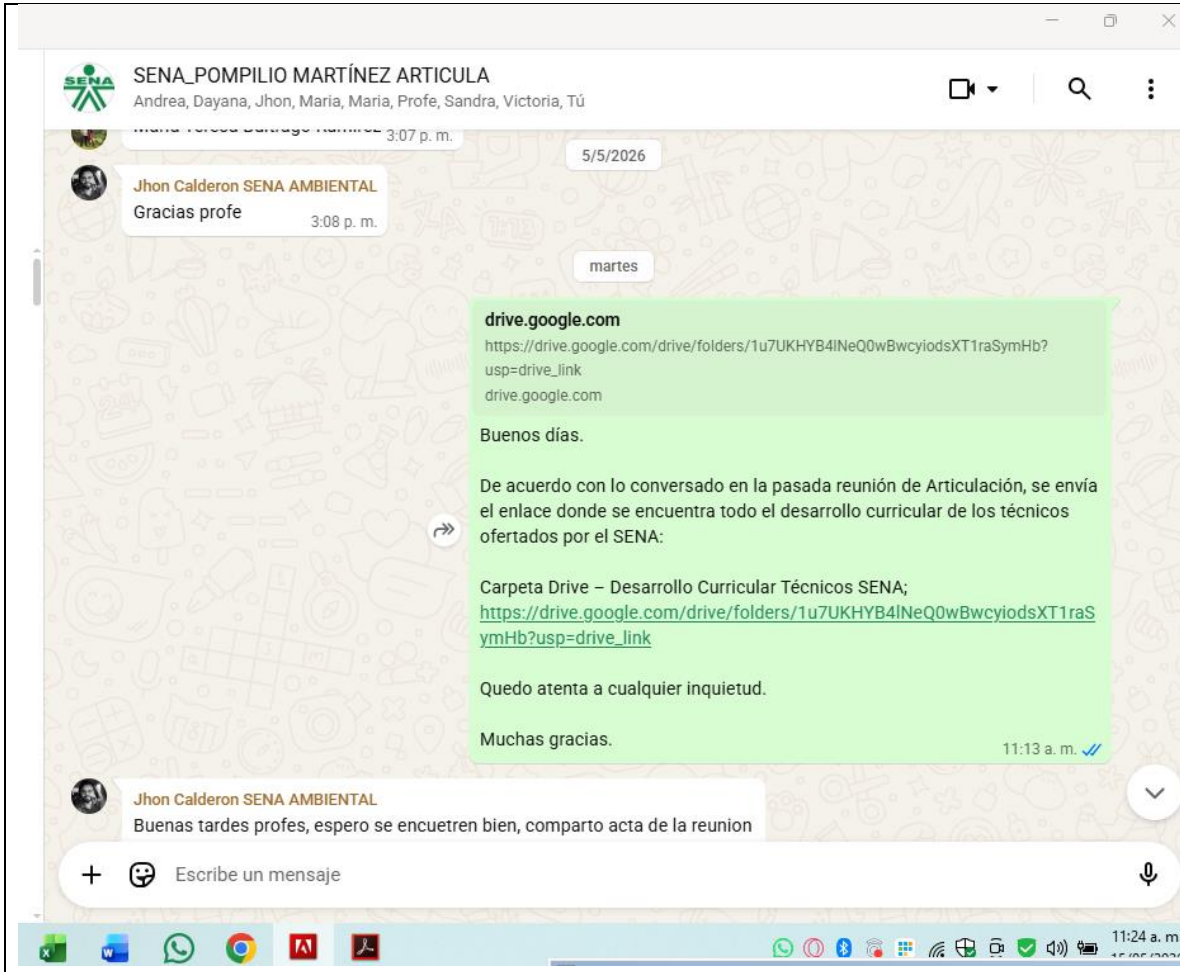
SENA

SENA_POMPILIO MARTÍNEZ ARTICULA
Andrea, Dayana, Jhon, Maria, Maria, Profe, Sandra, Victoria, Tú

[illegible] 3:07 p. m.

5/5/2026

Jhon Calderon SENA AMBIENTAL
Gracias profe 3:08 p. m.

martes

drive.google.com
https://drive.google.com/drive/folders/1u7UKHYB4lNeQ0wBwcyiodsXT1raSymHb?usp=drive_link
drive.google.com

Buenos días.

De acuerdo con lo conversado en la pasada reunión de Articulación, se envía el enlace donde se encuentra todo el desarrollo curricular de los técnicos ofertados por el SENA:

Carpeta Drive – Desarrollo Curricular Técnicos SENA;
https://drive.google.com/drive/folders/1u7UKHYB4lNeQ0wBwcyiodsXT1raSymHb?usp=drive_link

Quedo atenta a cualquier inquietud.

Muchas gracias.
11:13 a. m.

Jhon Calderon SENA AMBIENTAL
Buenas tardes profes, espero se encuetren bien, comparto acta de la reunion

Escribe un mensaje

11:24 a. m.
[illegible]